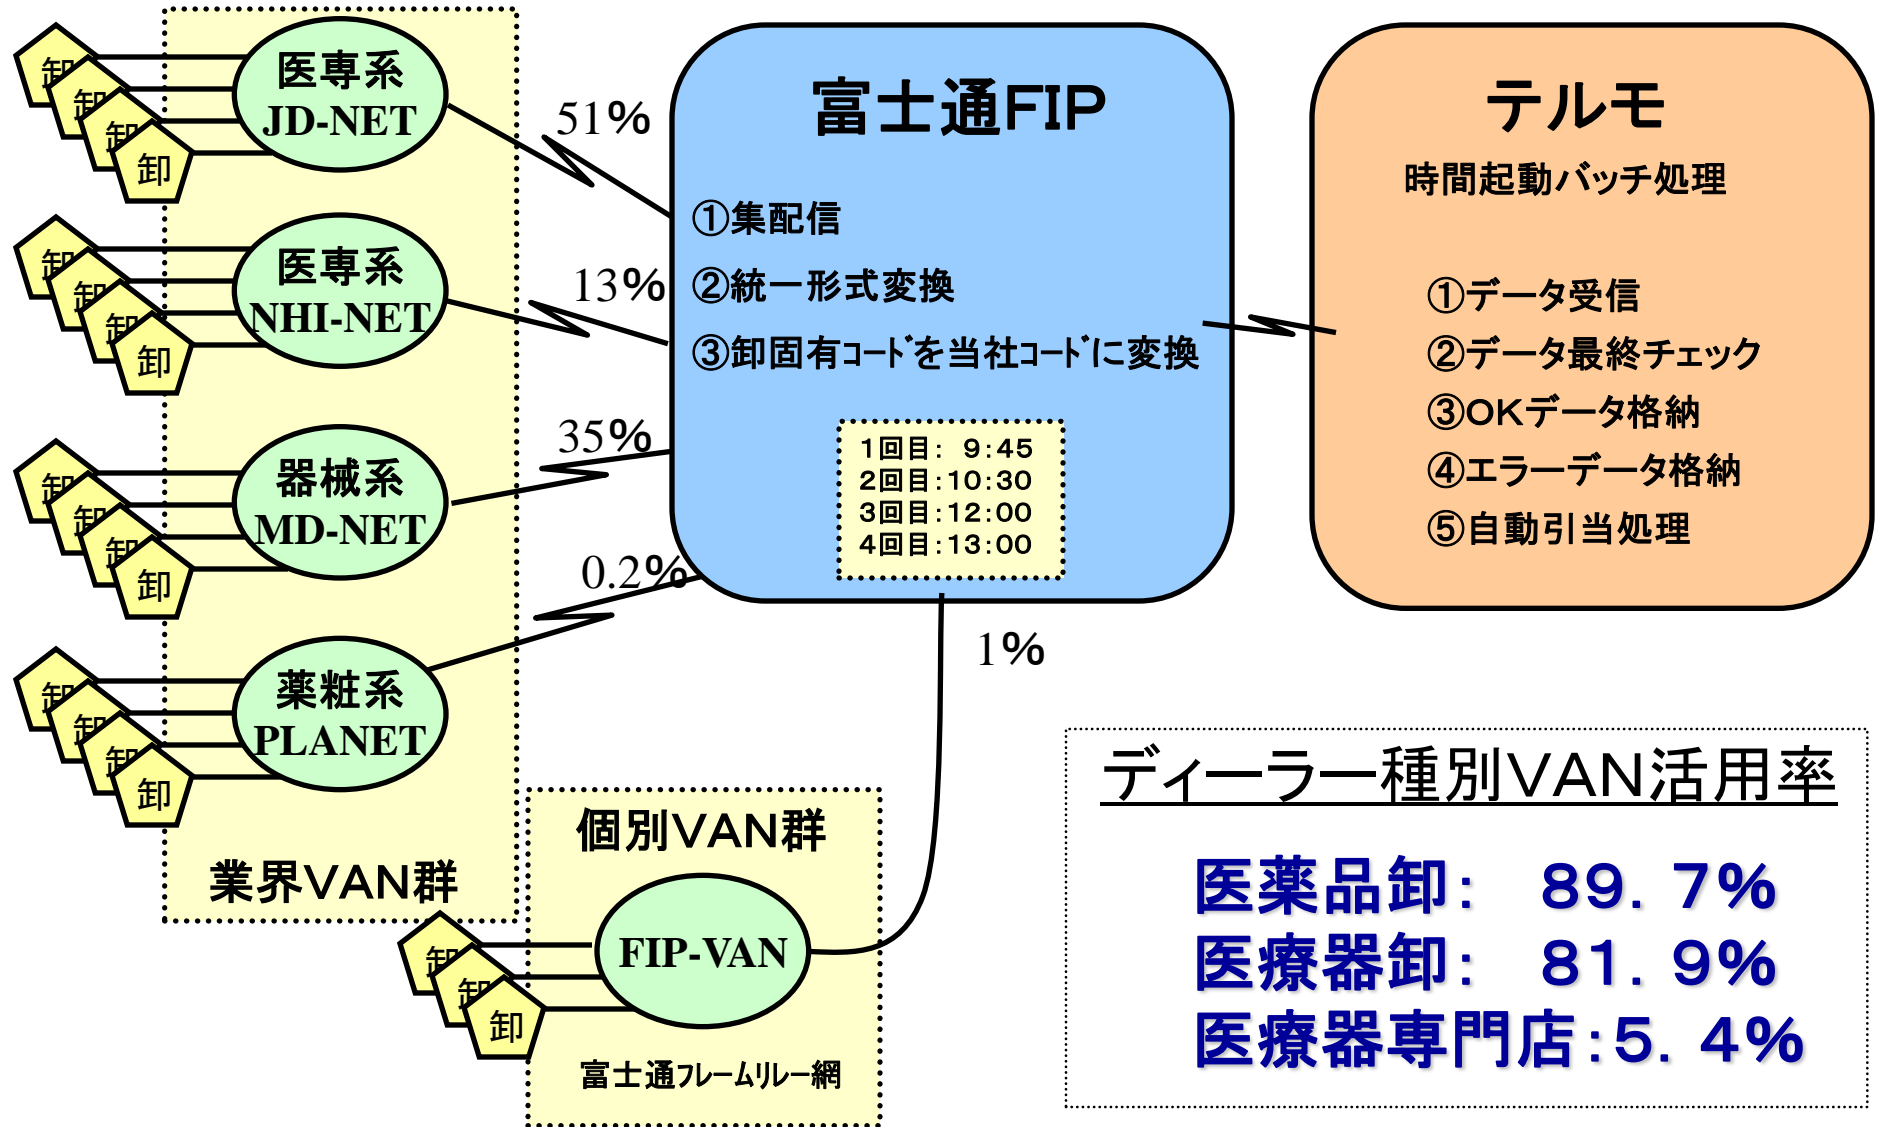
卸
卸
卸
卸
医専系
JD-NET

卸
卸
卸
卸
医専系
NHI-NET

卸
卸
卸
卸
器械系
MD-NET

卸
卸
卸
卸
薬粧系
PLANET

業界VAN群

51%
13%
35%
0.2%

富士通FIP
①集配信
②統一形式変換
③卸固有ｺｰﾄﾞを当社ｺｰﾄﾞに変換

1回目: 9:45
2回目:10:30
3回目:12:00
4回目:13:00

1%

テルモ
時間起動バッチ処理
①データ受信
②データ最終チェック
③OKデータ格納
④エラーデータ格納
⑤自動引当処理

個別VAN群
卸
卸
卸
FIP-VAN
富士通ﾌﾚｰﾑﾘﾚｰ網

ディーラー種別VAN活用率
医薬品卸: 89. 7%
医療器卸: 81. 9%
医療器専門店:5. 4%